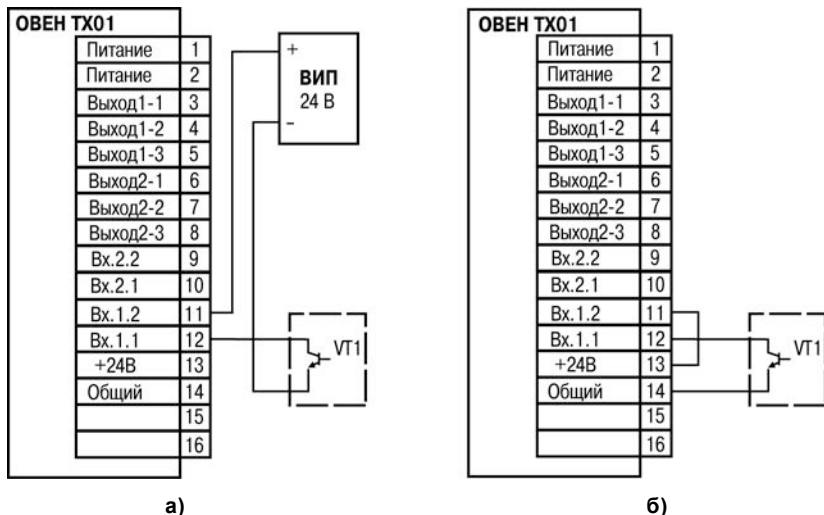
ОВЕН ТХ01

| Питание | 1 |
|---|---|
| Питание | 2 |
| Выход1-1 | 3 |
| Выход1-2 | 4 |
| Выход1-3 | 5 |
| Выход2-1 | 6 |
| Выход2-2 | 7 |
| Выход2-3 | 8 |
| Вх.2.2 | 9 |
| Вх.2.1 | 10 |
| Вх.1.2 | 11 |
| Вх.1.1 | 12 |
| +24В | 13 |
| Общий | 14 |
| | 15 |
| | 16 |

+
ВИП
24 В
-

VT1

а)

ОВЕН ТХ01

| Питание | 1 |
|---|---|
| Питание | 2 |
| Выход1-1 | 3 |
| Выход1-2 | 4 |
| Выход1-3 | 5 |
| Выход2-1 | 6 |
| Выход2-2 | 7 |
| Выход2-3 | 8 |
| Вх.2.2 | 9 |
| Вх.2.1 | 10 |
| Вх.1.2 | 11 |
| Вх.1.1 | 12 |
| +24В | 13 |
| Общий | 14 |
| | 15 |
| | 16 |

VT1

б)